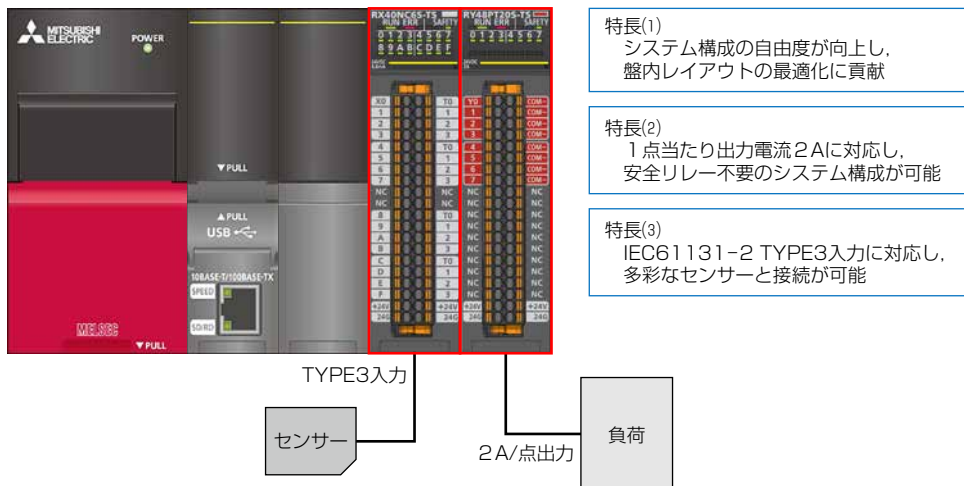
MITSUBISHI ELECTRIC

POWER

▼PULL

▲PULL

USB

10BASE-T/100BASE-TX

SPEED

SD/RD

MELSEC

▼PULL

RX40NC6S-TS
RUN ERR SAFETY
0 1 2 3 4 5 6 7
8 9 A B C D E F

X0 T0
1 1
2 2
3 3
4 T0
5 1
6 2
7 3
NC NC
NC NC
8 T0
9 1
A 2
B 3
C T0
D 1
E 2
F 3
+24V +24V
24G 24G

RY40PT20S-TS
RUN ERR SAFETY
0 1 2 3 4 5 6 7

Y0 COM-
1 COM-
2 COM-
3 COM-
4 COM-
5 COM-
6 COM-
7 COM-
NC NC
NC NC
NC NC
NC NC
NC NC
NC NC
NC NC
NC NC
NC NC
NC NC
+24V +24V
24G 24G

特長(1)
システム構成の自由度が向上し，盤内レイアウトの最適化に貢献

特長(2)
1点当たり出力電流2Aに対応し，安全リレー不要のシステム構成が可能

特長(3)
IEC61131-2 TYPE3入力に対応し，多彩なセンサーと接続が可能

TYPE3入力

センサー

2A/点出力

負荷